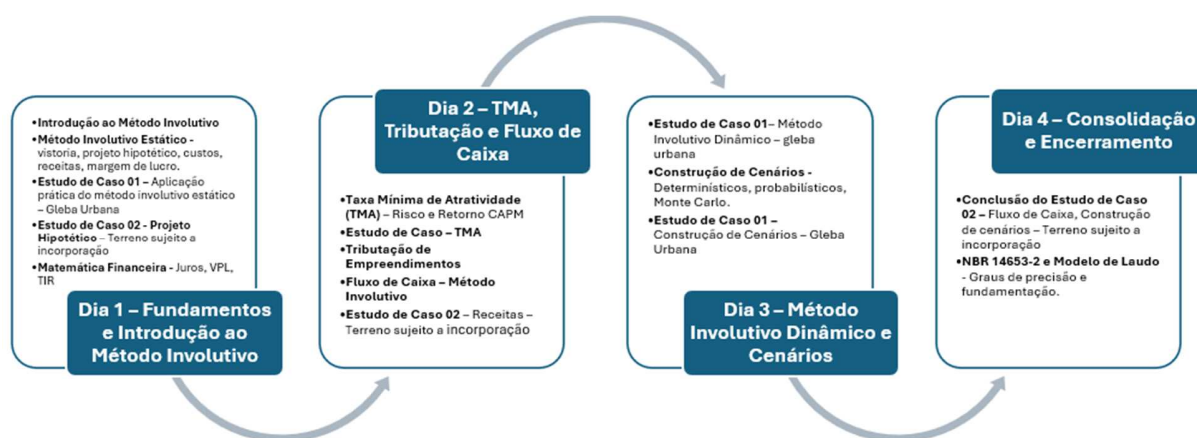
• Introdução ao Método Involutivo
• Método Involutivo Estático - vistoria, projeto hipotético, custos, receitas, margem de lucro.
• Estudo de Caso 01 – Aplicação prática do método involutivo estático – Gleba Urbana
• Estudo de Caso 02 - Projeto Hipotético – Terreno sujeito a incorporação
• Matemática Financeira - Juros, VPL, TIR

Dia 1 – Fundamentos e Introdução ao Método Involutivo

Dia 2 – TMA, Tributação e Fluxo de Caixa

• Taxa Mínima de Atratividade (TMA) – Risco e Retorno CAPM
• Estudo de Caso – TMA
• Tributação de Empreendimentos
• Fluxo de Caixa – Método Involutivo
• Estudo de Caso 02 – Receitas – Terreno sujeito a incorporação

• Estudo de Caso 01 – Método Involutivo Dinâmico – gleba urbana
• Construção de Cenários - Determinísticos, probabilísticos, Monte Carlo.
• Estudo de Caso 01 – Construção de Cenários – Gleba Urbana

Dia 3 – Método Involutivo Dinâmico e Cenários

Dia 4 – Consolidação e Encerramento

• Conclusão do Estudo de Caso 02 – Fluxo de Caixa, Construção de cenários – Terreno sujeito a incorporação
• NBR 14653-2 e Modelo de Laudo - Graus de precisão e fundamentação.